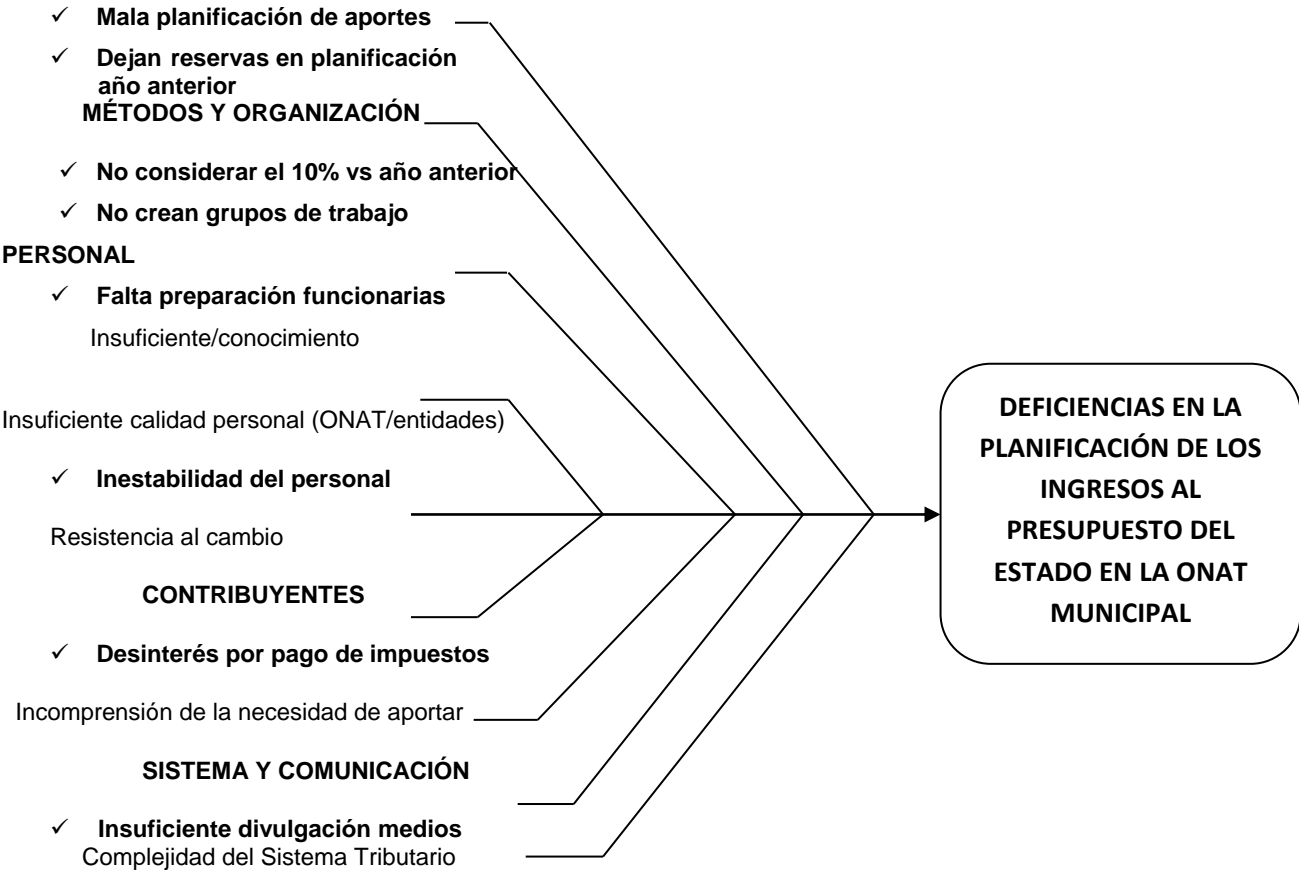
✓ Mala planificación de aportes

✓ Dejan reservas en planificación año anterior

MÉTODOS Y ORGANIZACIÓN

✓ No considerar el 10% vs año anterior

✓ No crean grupos de trabajo

PERSONAL

✓ Falta preparación funcionarias

Insuficiente/conocimiento

Insuficiente calidad personal (ONAT/entidades)

✓ Inestabilidad del personal

Resistencia al cambio

CONTRIBUYENTES

✓ Desinterés por pago de impuestos

Incomprensión de la necesidad de aportar

SISTEMA Y COMUNICACIÓN

✓ Insuficiente divulgación medios

Complejidad del Sistema Tributario

DEFICIENCIAS EN LA PLANIFICACIÓN DE LOS INGRESOS AL PRESUPUESTO DEL ESTADO EN LA ONAT MUNICIPAL